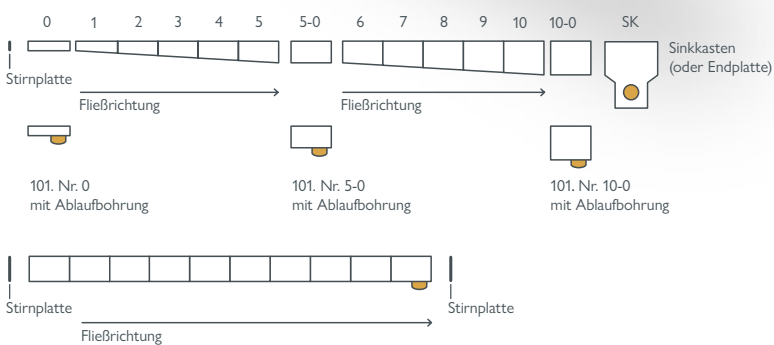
0 1 2 3 4 5 5-0 6 7 8 9 10 10-0 SK

Stirnplatte

Sinkkasten (oder Endplatte)

Fließrichtung

Fließrichtung

101. Nr. 0 mit Ablaufbohrung

101. Nr. 5-0 mit Ablaufbohrung

101. Nr. 10-0 mit Ablaufbohrung

Stirnplatte

Stirnplatte

Fließrichtung